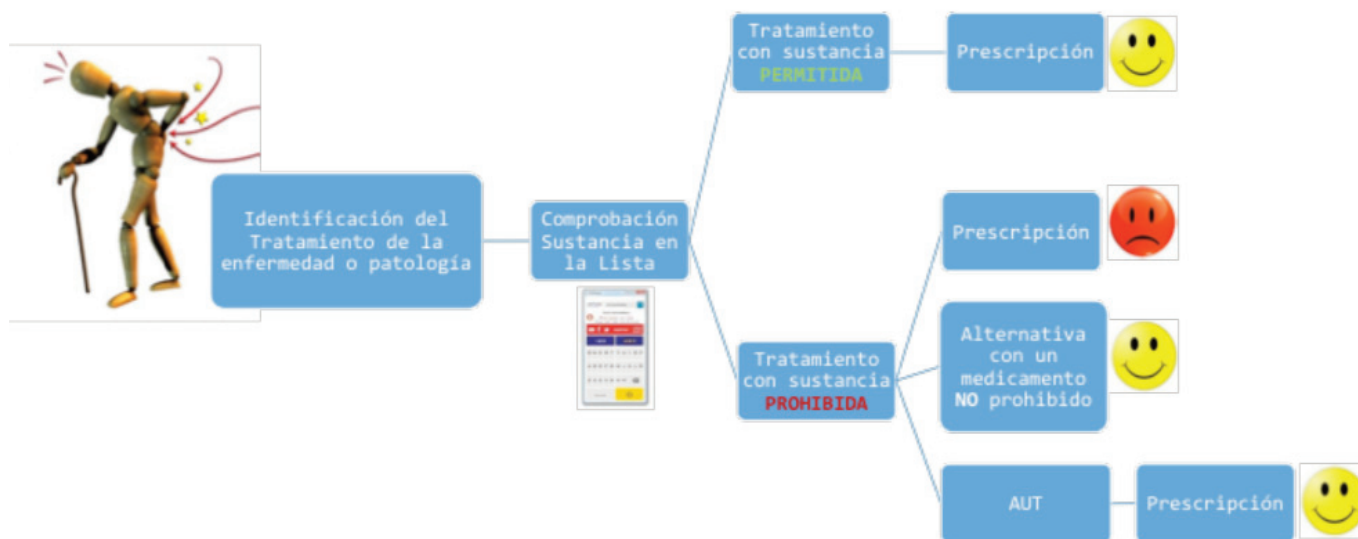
Identificación del Tratamiento de la enfermedad o patología

Comprobación Sustancia en la Lista

Tratamiento con sustancia PERMITIDA

Prescripción

Tratamiento con sustancia PROHIBIDA

Prescripción

Alternativa con un medicamento NO prohibido

AUT

Prescripción